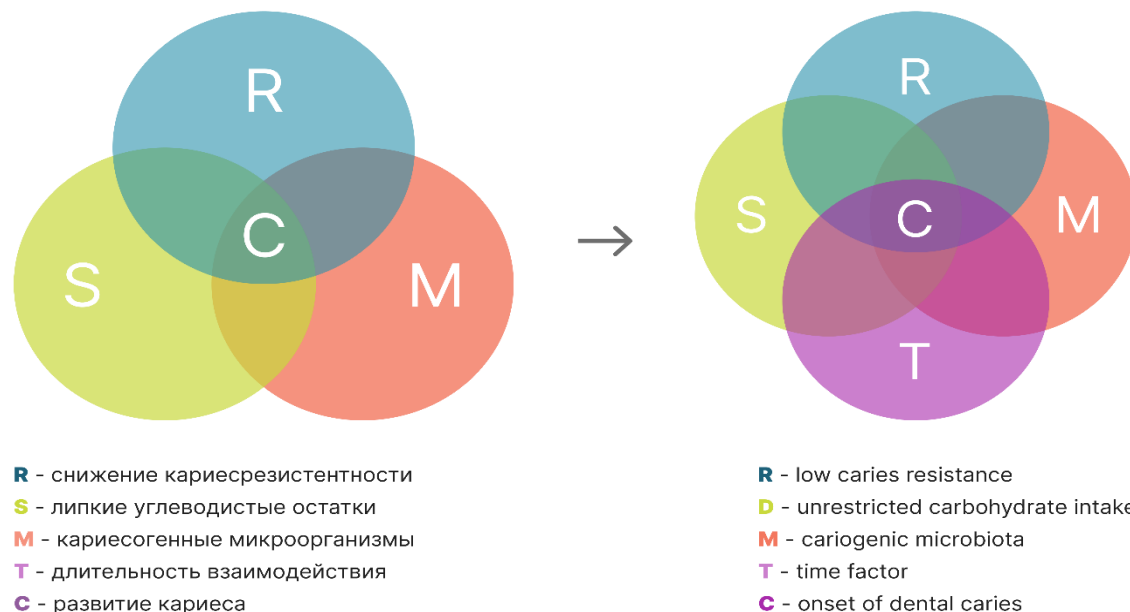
R

S

C

M

→

R

S

C

M

T

R - снижение кариесрезистентности
S - липкие углеводистые остатки
M - кариесогенные микроорганизмы
T - длительность взаимодействия
C - развитие кариеса

R - low caries resistance
D - unrestricted carbohydrate intake
M - cariogenic microbiota
T - time factor
C - onset of dental caries